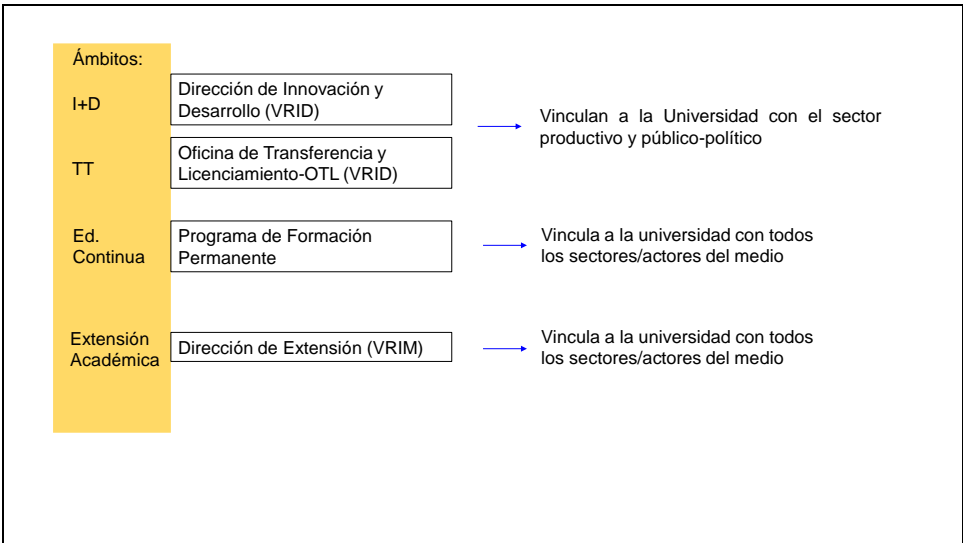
Ámbitos:

I+D

Dirección de Innovación y Desarrollo (VRID)

Vinculan a la Universidad con el sector productivo y público-político

TT

Oficina de Transferencia y Licenciamiento-OTL (VRID)

Ed. Continua

Programa de Formación Permanente

Vincula a la universidad con todos los sectores/actores del medio

Extensión Académica

Dirección de Extensión (VRIM)

Vincula a la universidad con todos los sectores/actores del medio